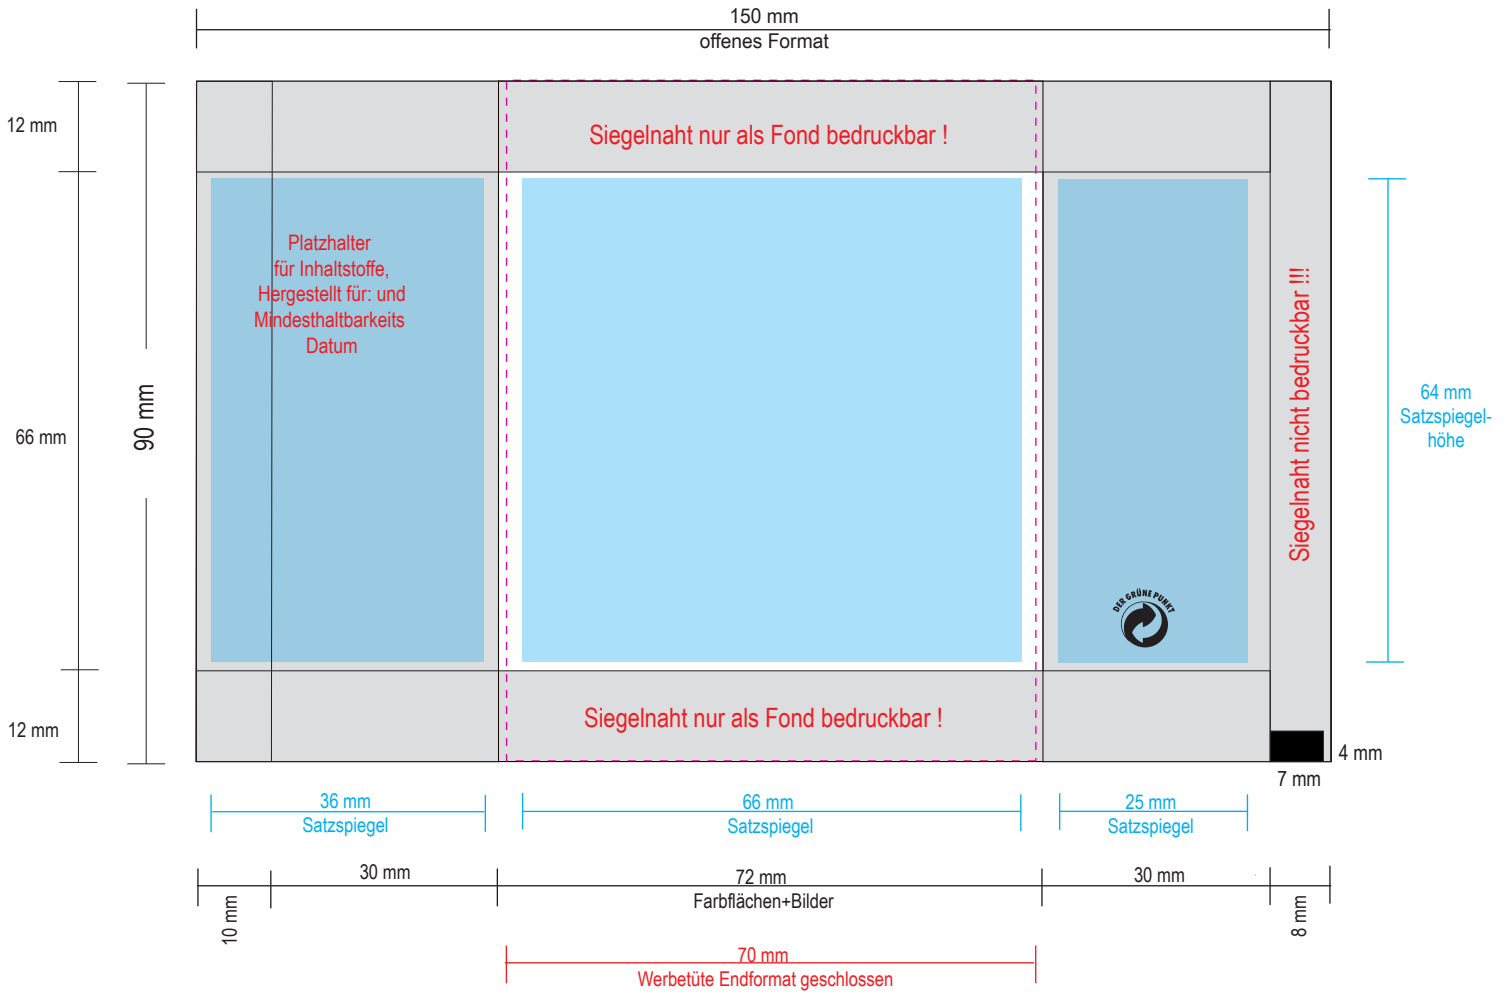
150 mm
offenes Format

12 mm

66 mm

12 mm

90 mm

Siegelnaht nur als Fond bedruckbar !

Platzhalter
für Inhaltstoffe,
Hergestellt für: und
Mindesthaltbarkeits
Datum

DER GRÜNE PUNKT

Siegelnaht nicht bedruckbar !!!

64 mm
Satzspiegel-
höhe

Siegelnaht nur als Fond bedruckbar !

4 mm
7 mm

36 mm
Satzspiegel

66 mm
Satzspiegel

25 mm
Satzspiegel

30 mm

72 mm
Farbflächen+Bilder

30 mm

10 mm

8 mm

70 mm
Werbetüte Endformat geschlossen